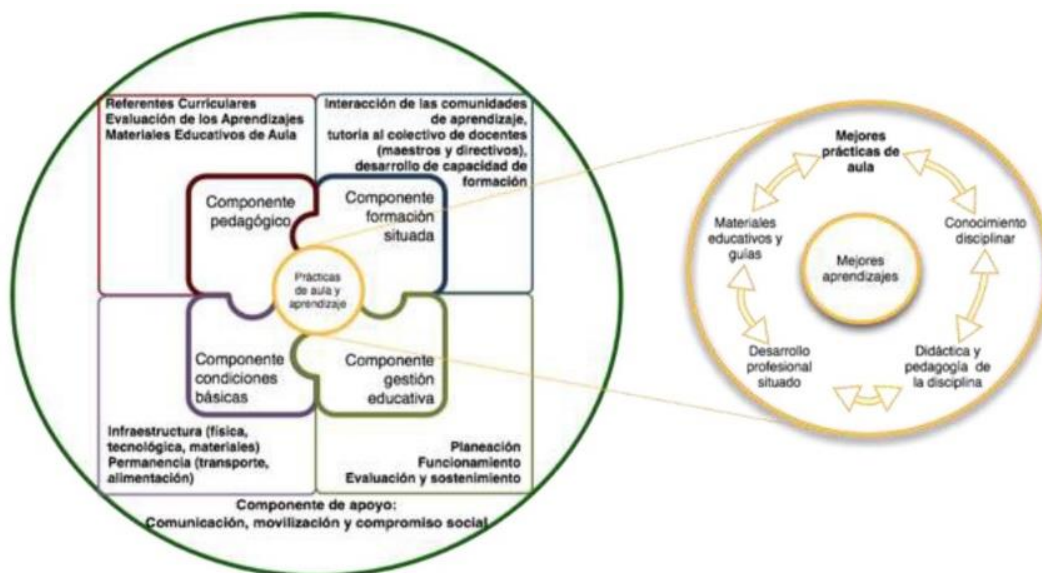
Referentes Curriculares
Evaluación de los Aprendizajes
Materiales Educativos de Aula

Interacción de las comunidades de aprendizaje, tutoría al colectivo de docentes (maestros y directivos), desarrollo de capacidad de formación

Componente pedagógico

Componente formación situada

Prácticas de aula y aprendizaje

Componente condiciones básicas

Componente gestión educativa

Infraestructura (física, tecnológica, materiales)
Permanencia (transporte, alimentación)

Planeación
Funcionamiento
Evaluación y sostenimiento

Componente de apoyo:
Comunicación, movilización y compromiso social

Mejores prácticas de aula

Materiales educativos y guías

Conocimiento disciplinar

Mejores aprendizajes

Desarrollo profesional situado

Didáctica y pedagogía de la disciplina